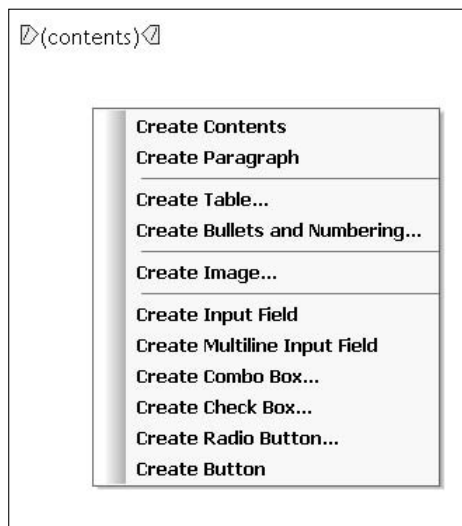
(contents)

Create Contents
Create Paragraph

Create Table...
Create Bullets and Numbering...

Create Image...

Create Input Field
Create Multiline Input Field
Create Combo Box...
Create Check Box...
Create Radio Button...
Create Button